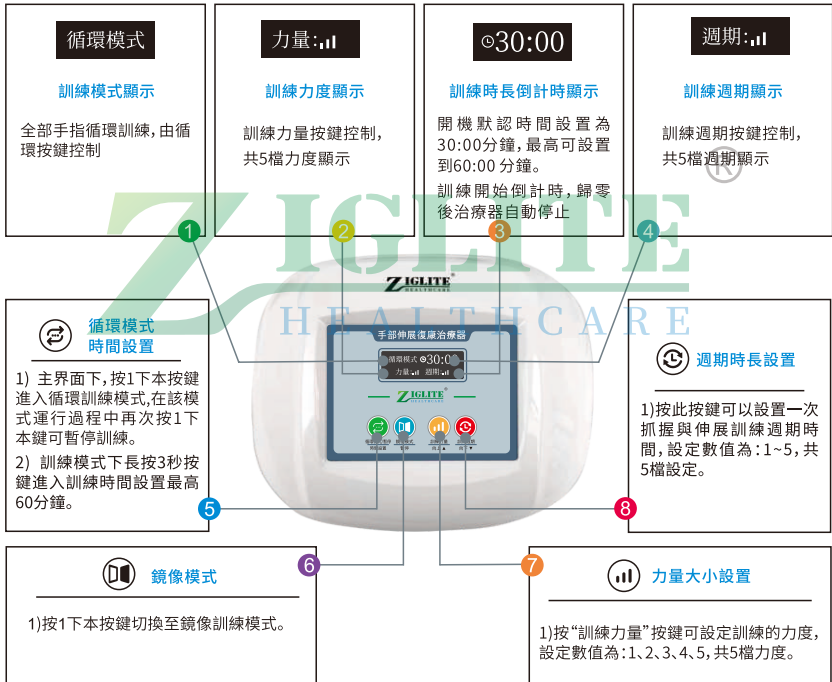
循環模式

訓練模式顯示

全部手指循環訓練，由循環按鍵控制

力量:

訓練力度顯示

訓練力量按鍵控制，共5檔力度顯示

30:00

訓練時長倒計時顯示

開機默認時間設置為30:00分鐘，最高可設置到60:00分鐘。

訓練開始倒計時，歸零後治療器自動停止

週期:

訓練週期顯示

訓練週期按鍵控制，共5檔週期顯示

1 2 3 4

ZIGLITE
HEALTHCARE

手部伸展復康治療器

循環模式 30:00
力量 週期

ZIGLITE

循環模式
時間設置

1）主界面下，按1下本按鍵進入循環訓練模式，在該模式運行過程中再次按1下本鍵可暫停訓練。

2）訓練模式下長按3秒按鍵進入訓練時間設置最高60分鐘。

5

週期時長設置

1）按此按鍵可以設置一次抓握與伸展訓練週期時間，設定數值為：1~5，共5檔設定。

8

6

鏡像模式

1）按1下本按鍵切換至鏡像訓練模式。

7

力量大小設置

1）按“訓練力量”按鍵可設定訓練的力度，設定數值為：1、2、3、4、5，共5檔力度。